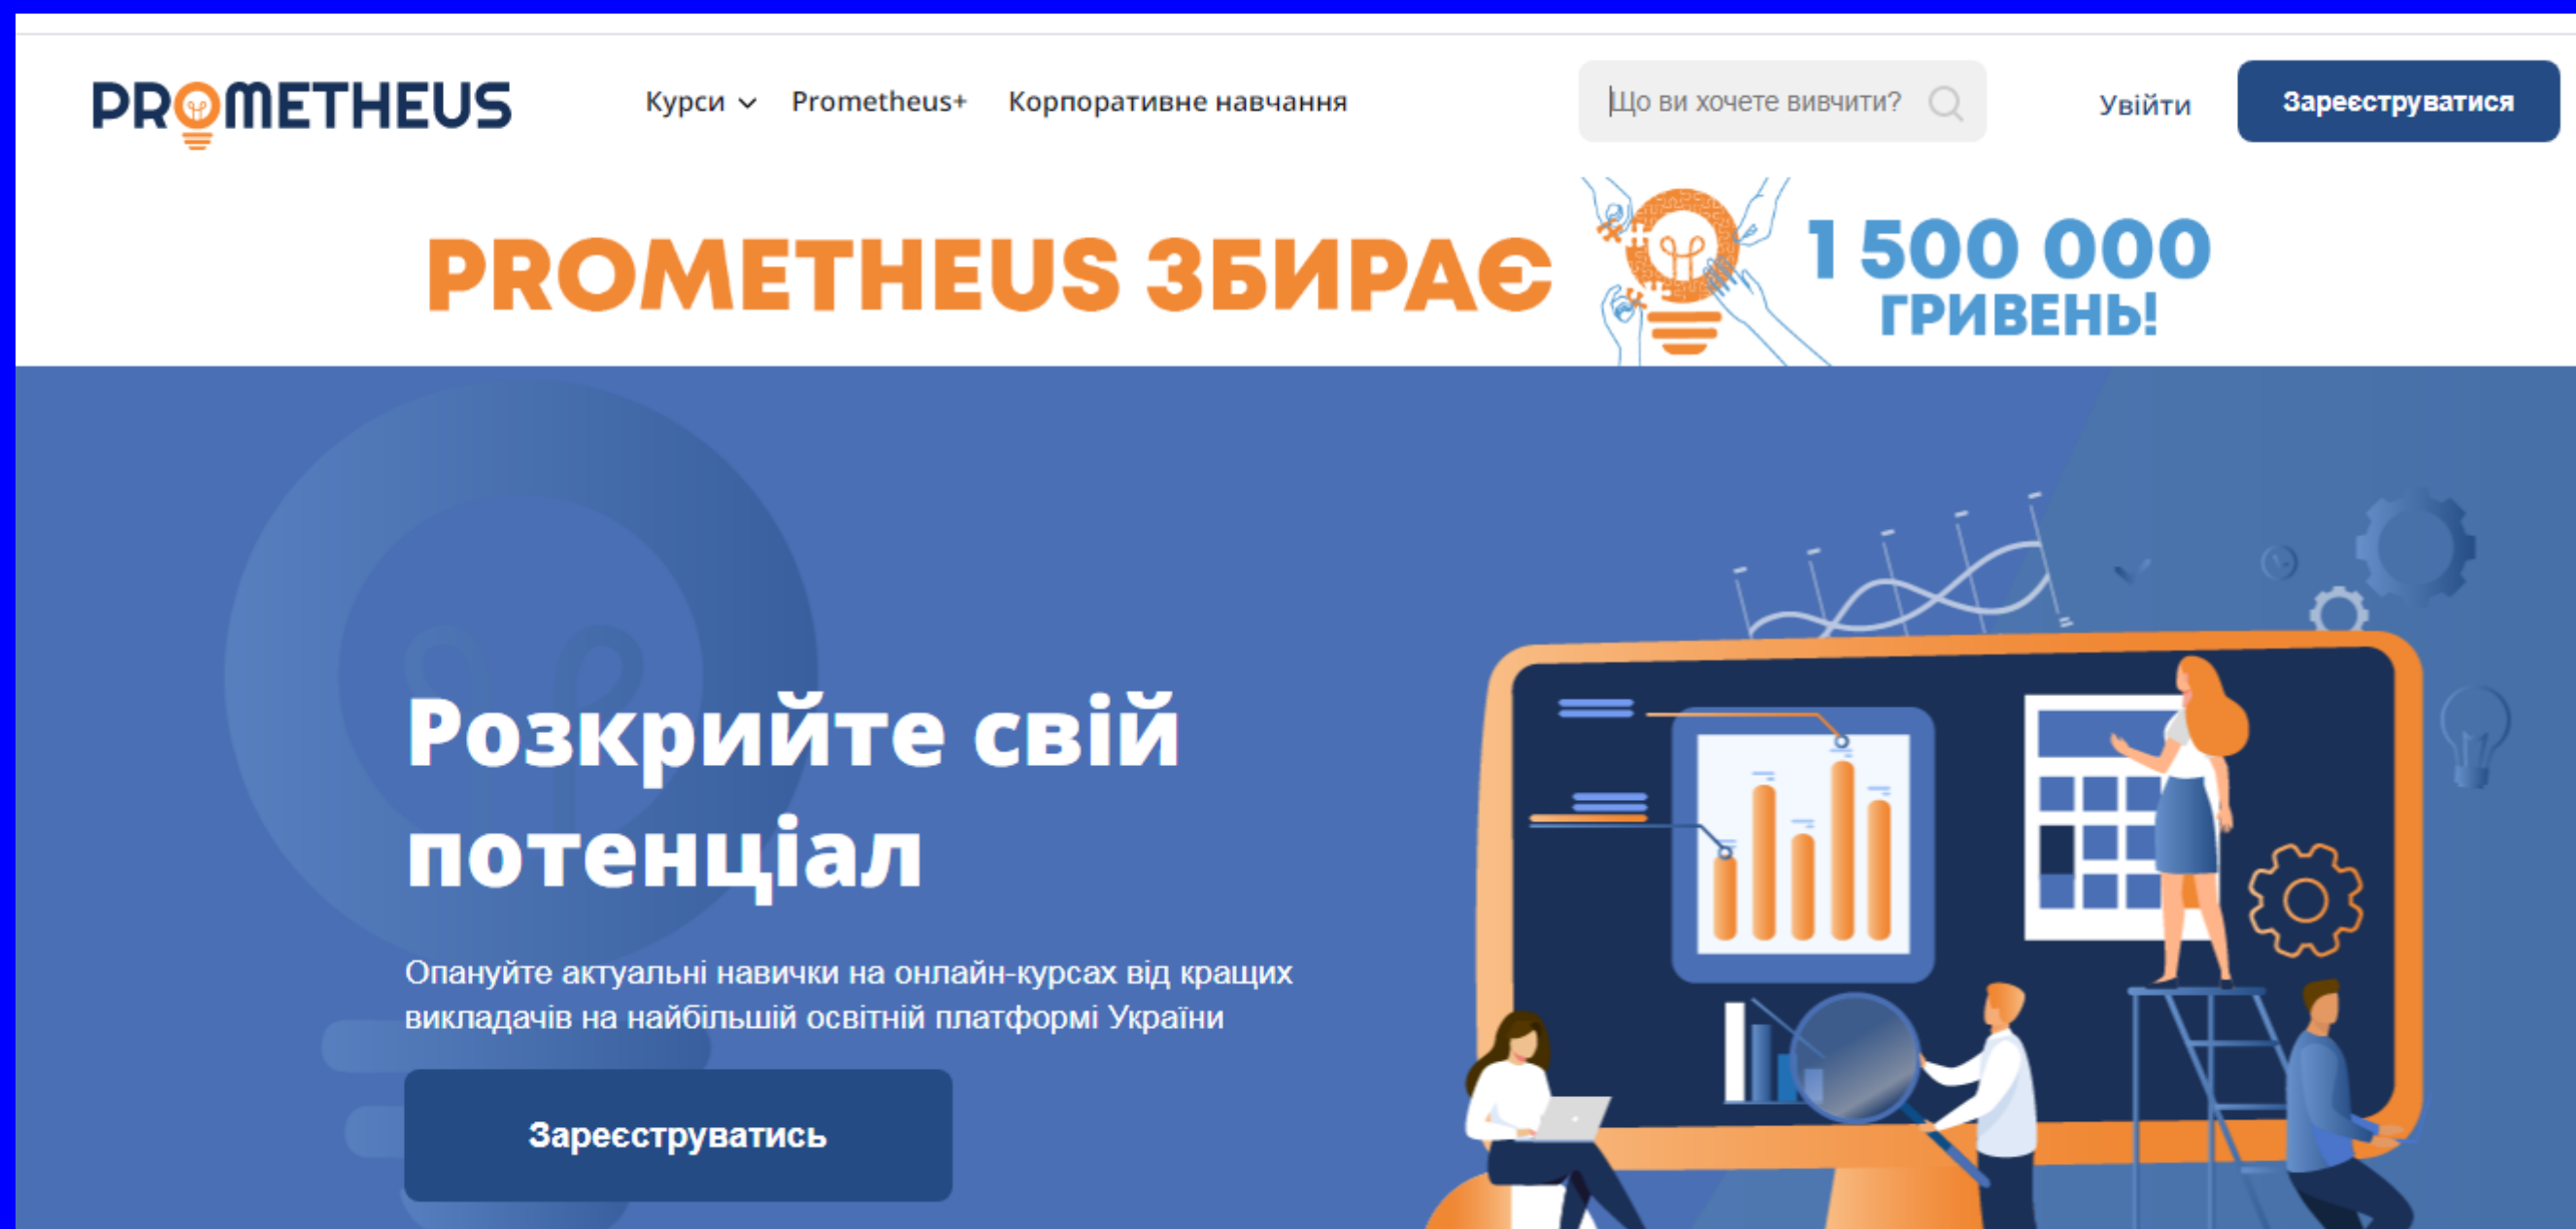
PROMETHEUS

Курси Prometheus+ Корпоративне навчання

Що ви хочете вивчити?

Увійти

Зареєструватися

PROMETHEUS ЗБИРАЄ 1 500 000 ГРИВЕНЬ!

Розкрийте свій потенціал

Опануйте актуальні навички на онлайн-курсах від кращих викладачів на найбільшій освітній платформі України

Зареєструватись